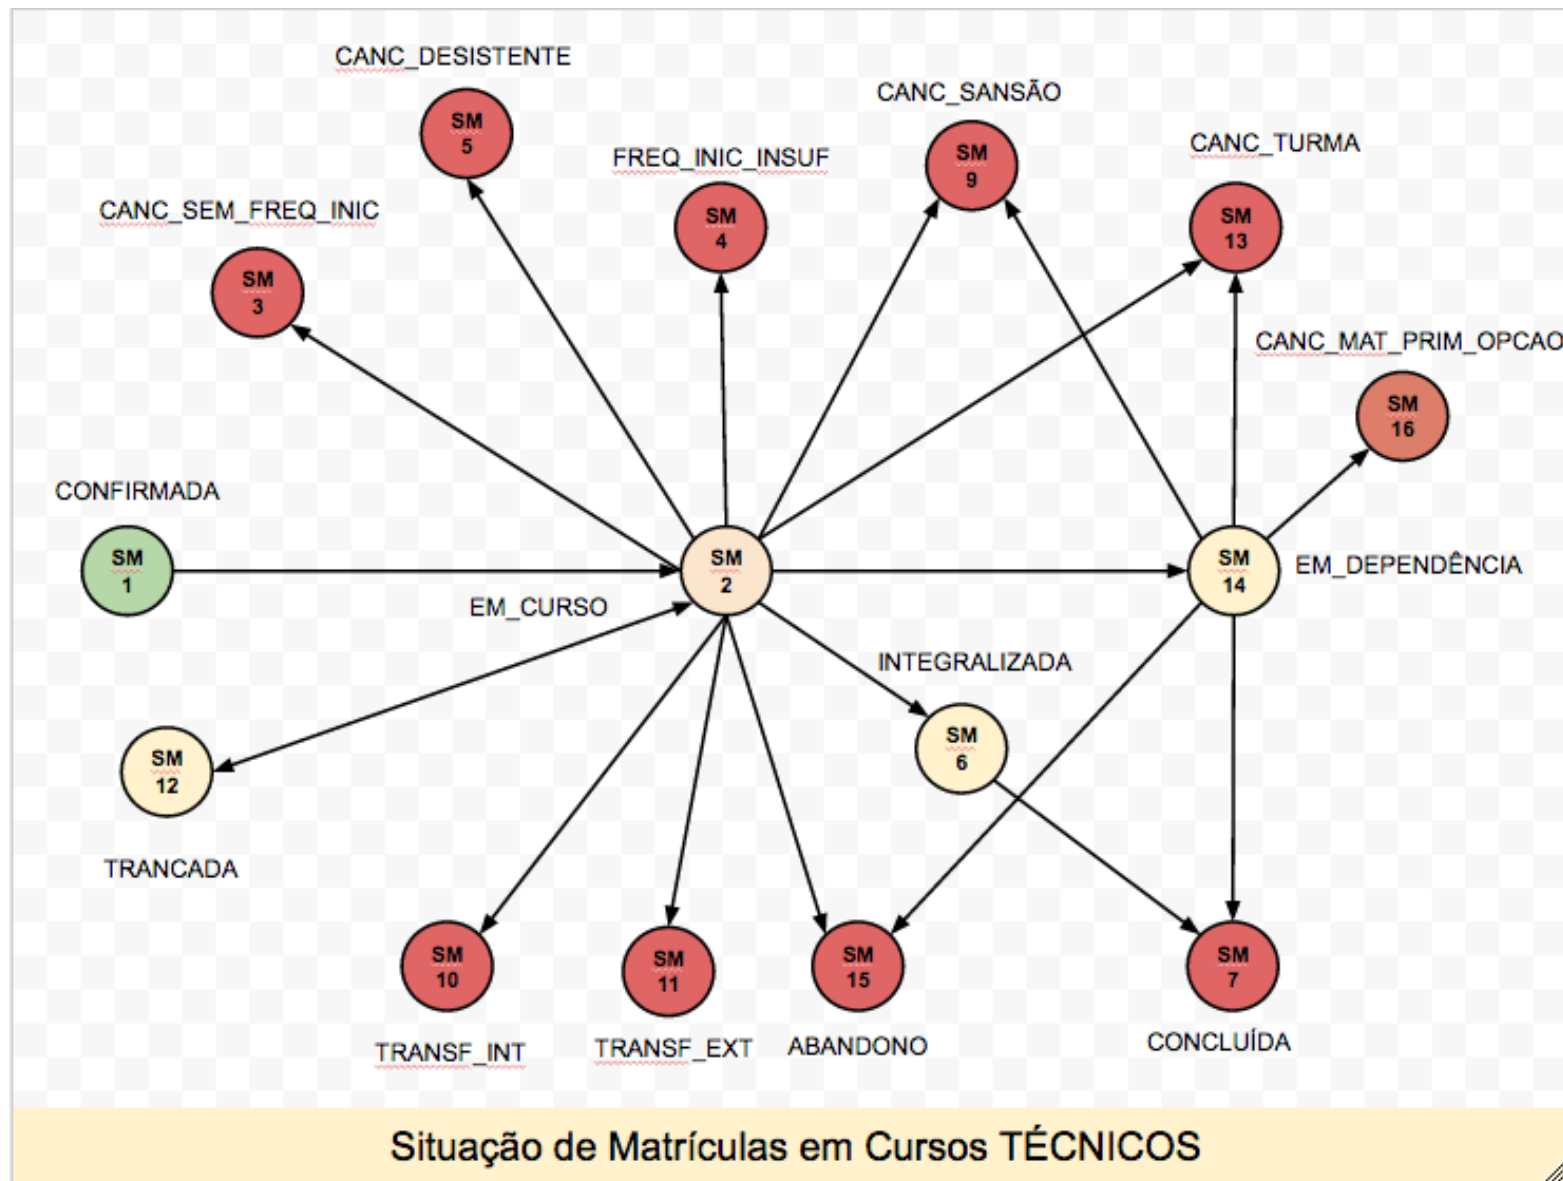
CANC_DESISTENTE

SM
5

CANC_SANSÃO

SM
9

FREQ_INIC_INSUF

SM
4

CANC_TURMA

SM
13

CANC_SEM_FREQ_INIC

SM
3

CANC_MAT_PRIM_OPCAO

SM
16

CONFIRMADA

SM
1

SM
2

EM_CURSO

SM
14

EM_DEPENDÊNCIA

INTEGRALIZADA

SM
6

SM
12

TRANCADA

SM
10

TRANSF_INT

SM
11

TRANSF_EXT

SM
15

ABANDONO

SM
7

CONCLUÍDA

Situação de Matrículas em Cursos TÉCNICOS